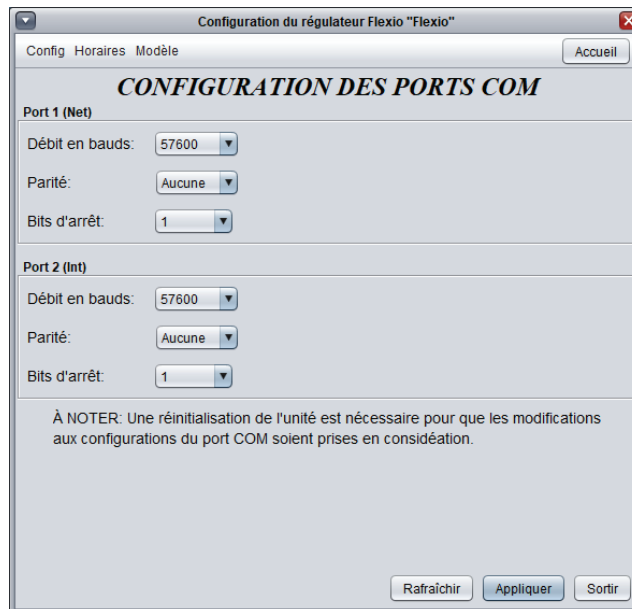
Configuration du régulateur Flexio "Flexio"

Config Horaires Modèle

Accueil

CONFIGURATION DES PORTS COM

Port 1 (Net)

Débit en bauds: 57600

Parité: Aucune

Bits d'arrêt: 1

Port 2 (Int)

Débit en bauds: 57600

Parité: Aucune

Bits d'arrêt: 1

À NOTER: Une réinitialisation de l'unité est nécessaire pour que les modifications aux configurations du port COM soient prises en considéation.

Rafraîchir Appliquer Sortir